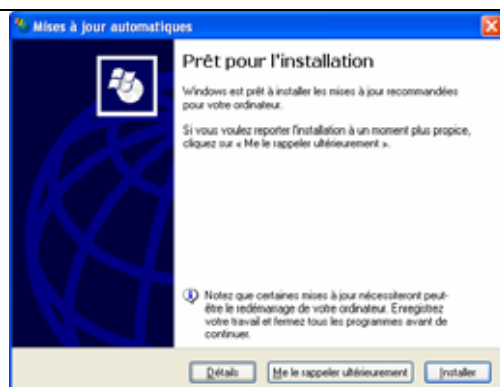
Mises à jour automatiques

Prêt pour l'installation

Windows est prêt à installer les mises à jour recommandées pour votre ordinateur.

Si vous voulez reporter l'installation à un moment plus propice, cliquez sur « Me le rappeler ultérieurement ».

Notez que certaines mises à jour nécessiteront peut-être le redémarrage de votre ordinateur. Enregistrez votre travail et fermez tous les programmes avant de continuer.

Détails
Me le rappeler ultérieurement
Installer